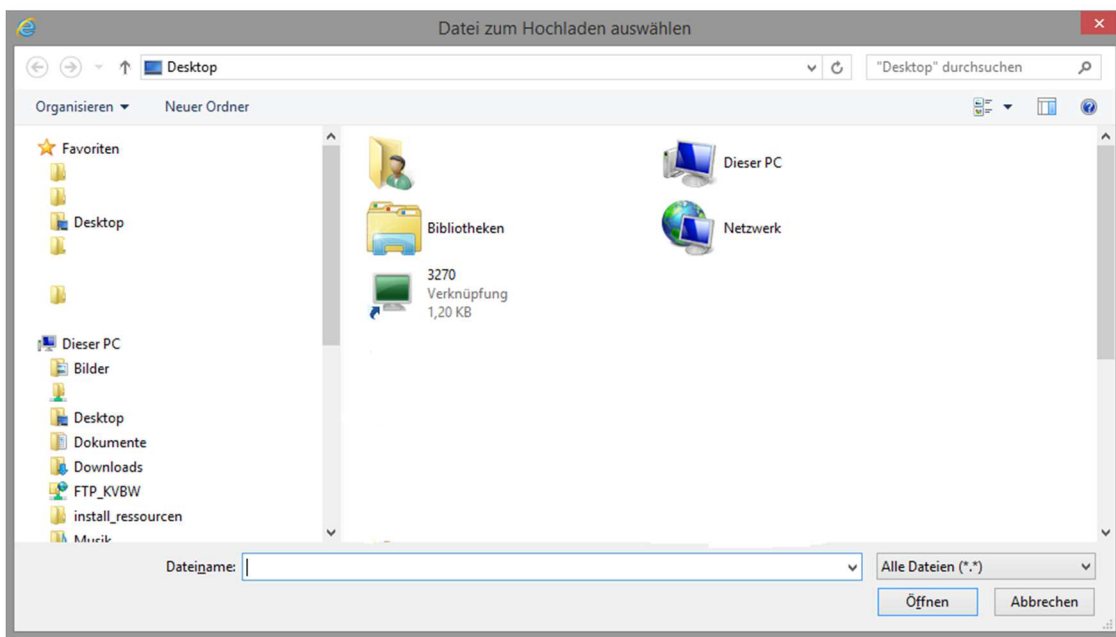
Datei zum Hochladen auswählen

Desktop

"Desktop" durchsuchen

Organisieren ▾ Neuer Ordner

Favoriten
Desktop

Dieser PC
Bilder
Desktop
Dokumente
Downloads
FTP_KVBW
install_ressourcen
Musik

Dieser PC
Bibliotheken
Netzwerk
3270
Verknüpfung
1,20 KB

Dateiname:
Alle Dateien (*.*)
Öffnen
Abbrechen